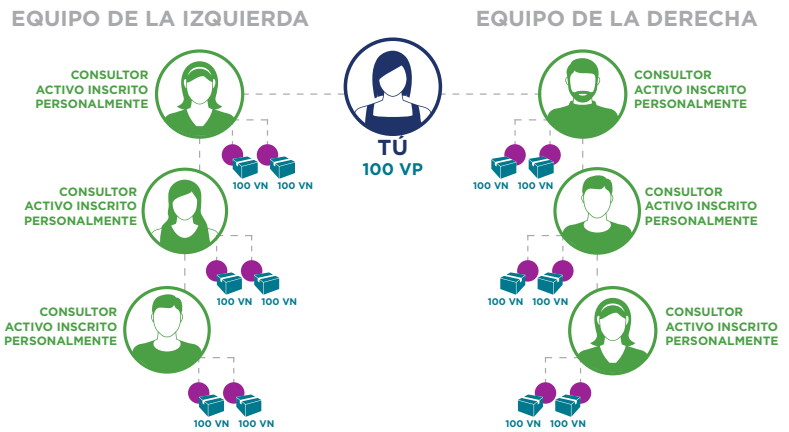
EQUIPO DE LA IZQUIERDA

EQUIPO DE LA DERECHA

TÚ
100 VP

CONSULTOR ACTIVO INSCRITO PERSONALMENTE

100 VN 100 VN

CONSULTOR ACTIVO INSCRITO PERSONALMENTE

100 VN 100 VN

CONSULTOR ACTIVO INSCRITO PERSONALMENTE

100 VN 100 VN

CONSULTOR ACTIVO INSCRITO PERSONALMENTE

100 VN 100 VN

CONSULTOR ACTIVO INSCRITO PERSONALMENTE

100 VN 100 VN

CONSULTOR ACTIVO INSCRITO PERSONALMENTE

100 VN 100 VN